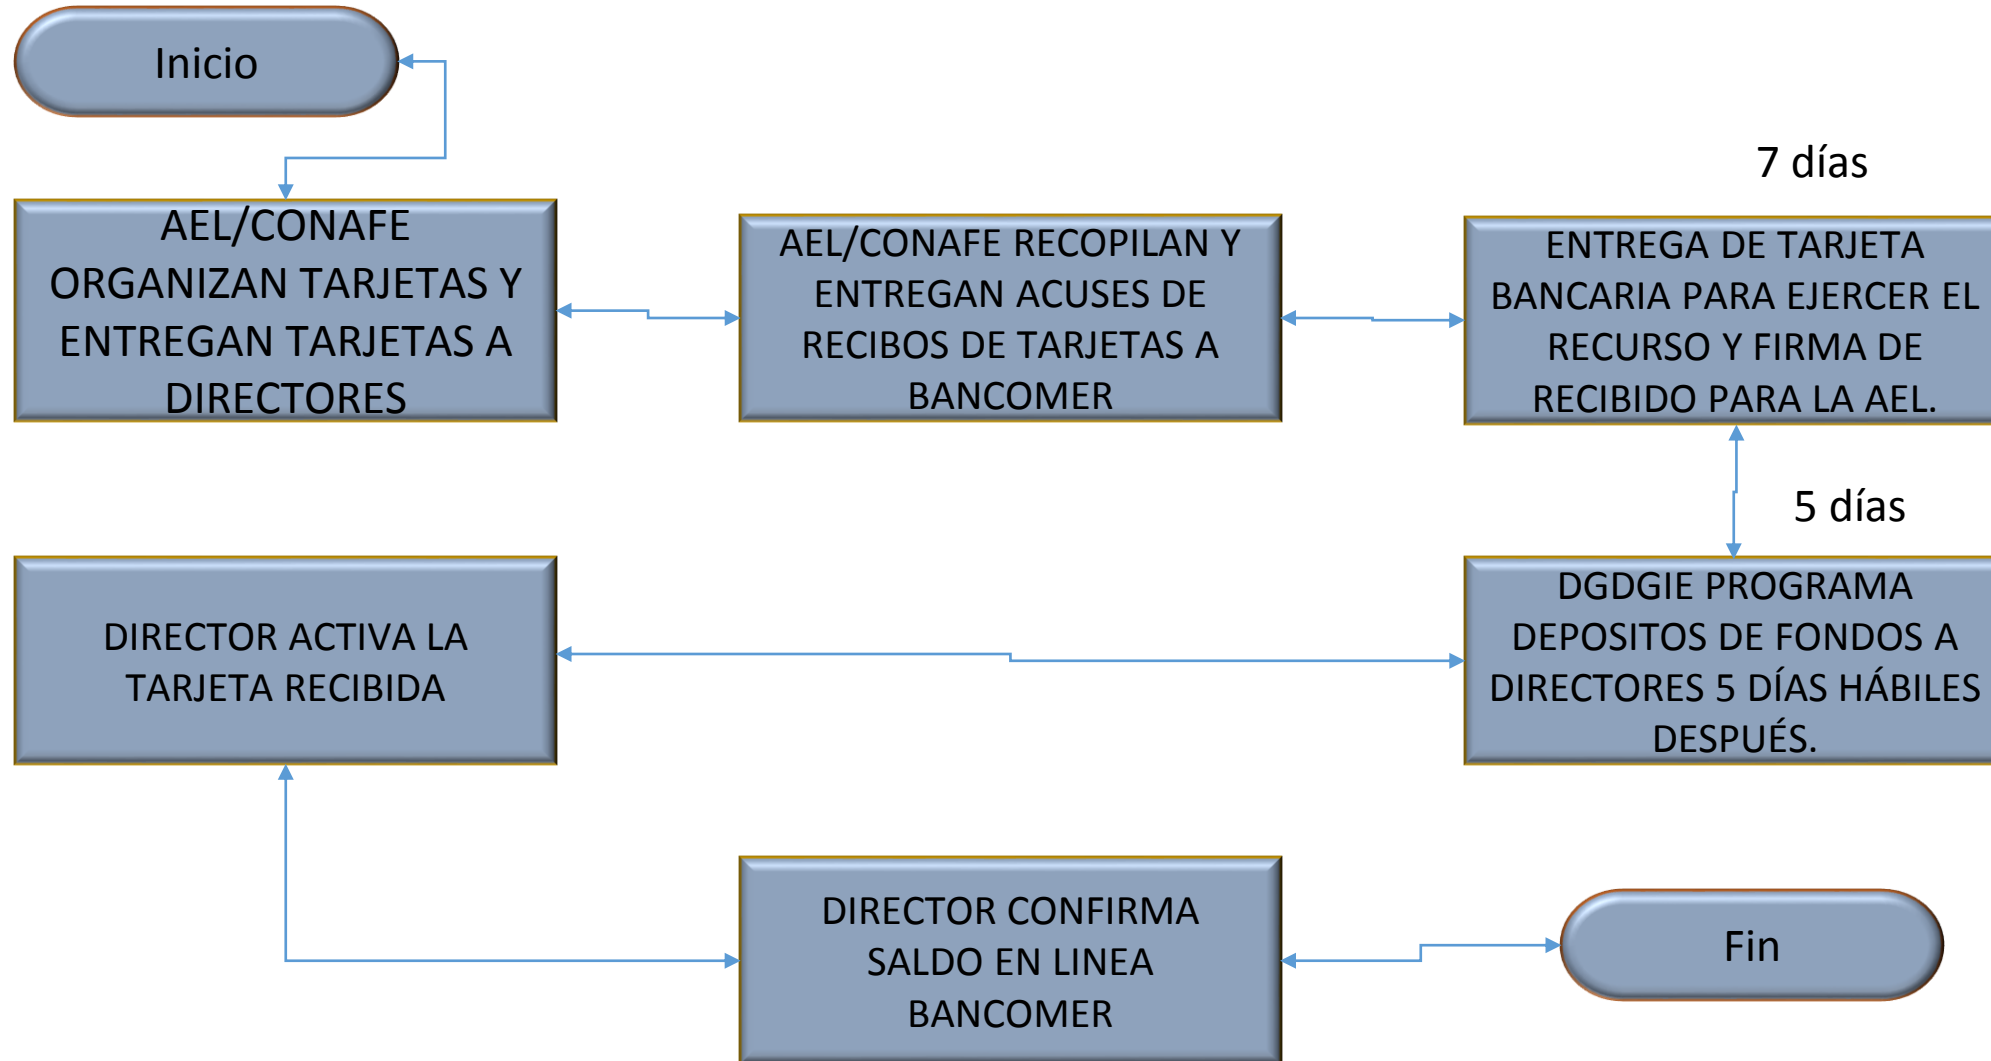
Inicio

AEL/CONAFE ORGANIZAN TARJETAS Y ENTREGAN TARJETAS A DIRECTORES

AEL/CONAFE RECOPILAN Y ENTREGAN ACUSES DE RECIBOS DE TARJETAS A BANCOMER

7 días

ENTREGA DE TARJETA BANCARIA PARA EJERCER EL RECURSO Y FIRMA DE RECIBIDO PARA LA AEL.

5 días

DIRECTOR ACTIVA LA TARJETA RECIBIDA

DGDGIE PROGRAMA DEPOSITOS DE FONDOS A DIRECTORES 5 DÍAS HÁBILES DESPUÉS.

DIRECTOR CONFIRMA SALDO EN LINEA BANCOMER

Fin